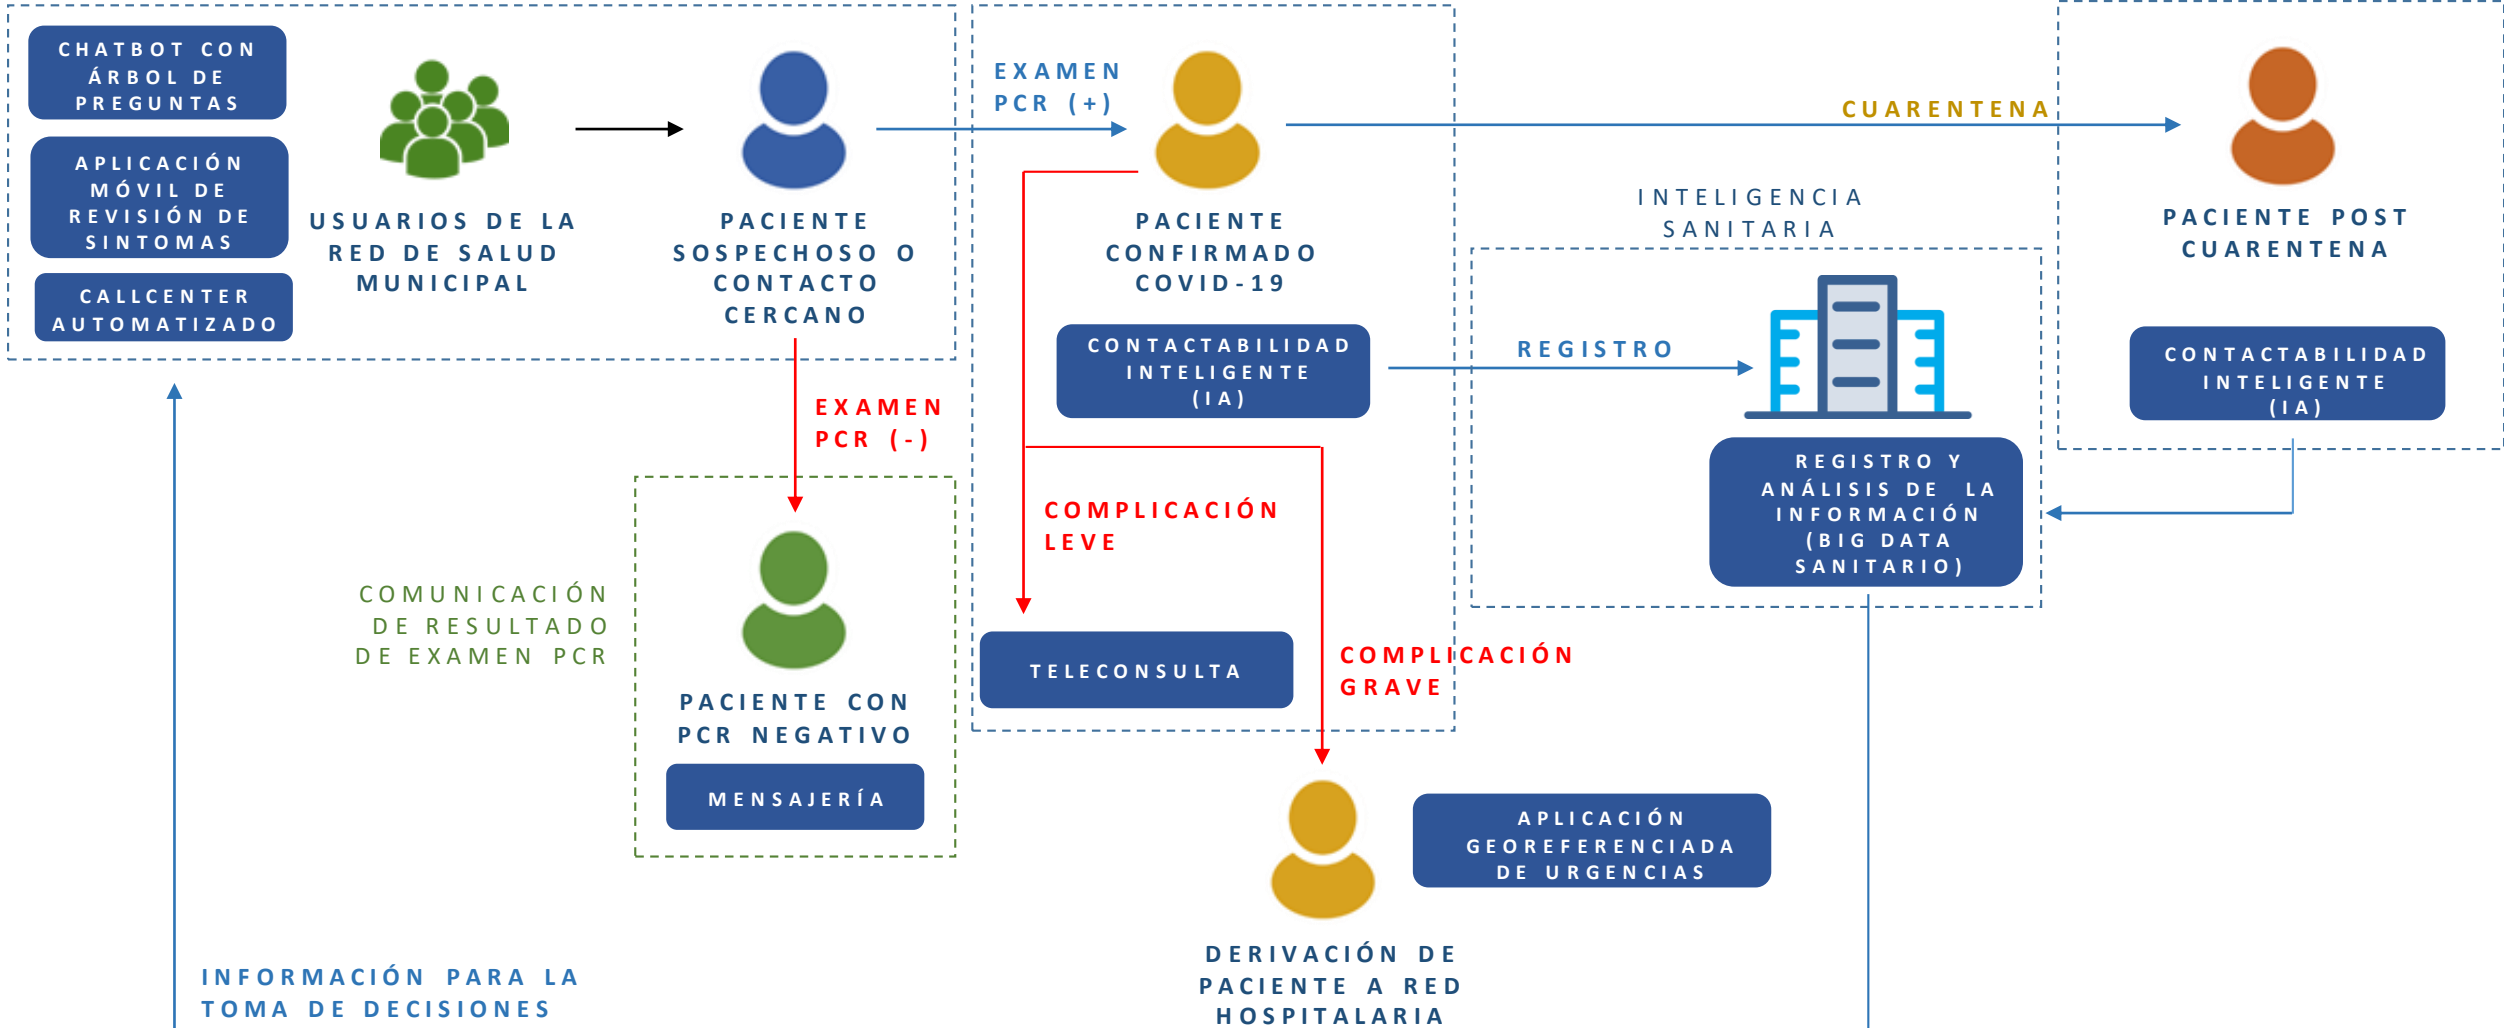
CHATBOT CON ÁRBOL DE PREGUNTAS

APLICACIÓN MÓVIL DE REVISIÓN DE SINTOMAS

CALLCENTER AUTOMATIZADO

USUARIOS DE LA RED DE SALUD MUNICIPAL

PACIENTE SOSPECHOSO O CONTACTO CERCANO

EXAMEN PCR (+)

PACIENTE CONFIRMADO COVID-19

CONTACTABILIDAD INTELIGENTE (IA)

CUARENTENA

PACIENTE POST CUARENTENA

CONTACTABILIDAD INTELIGENTE (IA)

INTELIGENCIA SANITARIA

REGISTRO

REGISTRO Y ANÁLISIS DE LA INFORMACIÓN (BIG DATA SANITARIO)

EXAMEN PCR (-)

COMUNICACIÓN DE RESULTADO DE EXAMEN PCR

PACIENTE CON PCR NEGATIVO

MENSAJERÍA

COMPLICACIÓN LEVE

TELECONSULTA

COMPLICACIÓN GRAVE

APLICACIÓN GEOREFERENCIADA DE URGENCIAS

DERIVACIÓN DE PACIENTE A RED HOSPITALARIA

INFORMACIÓN PARA LA TOMA DE DECISIONES